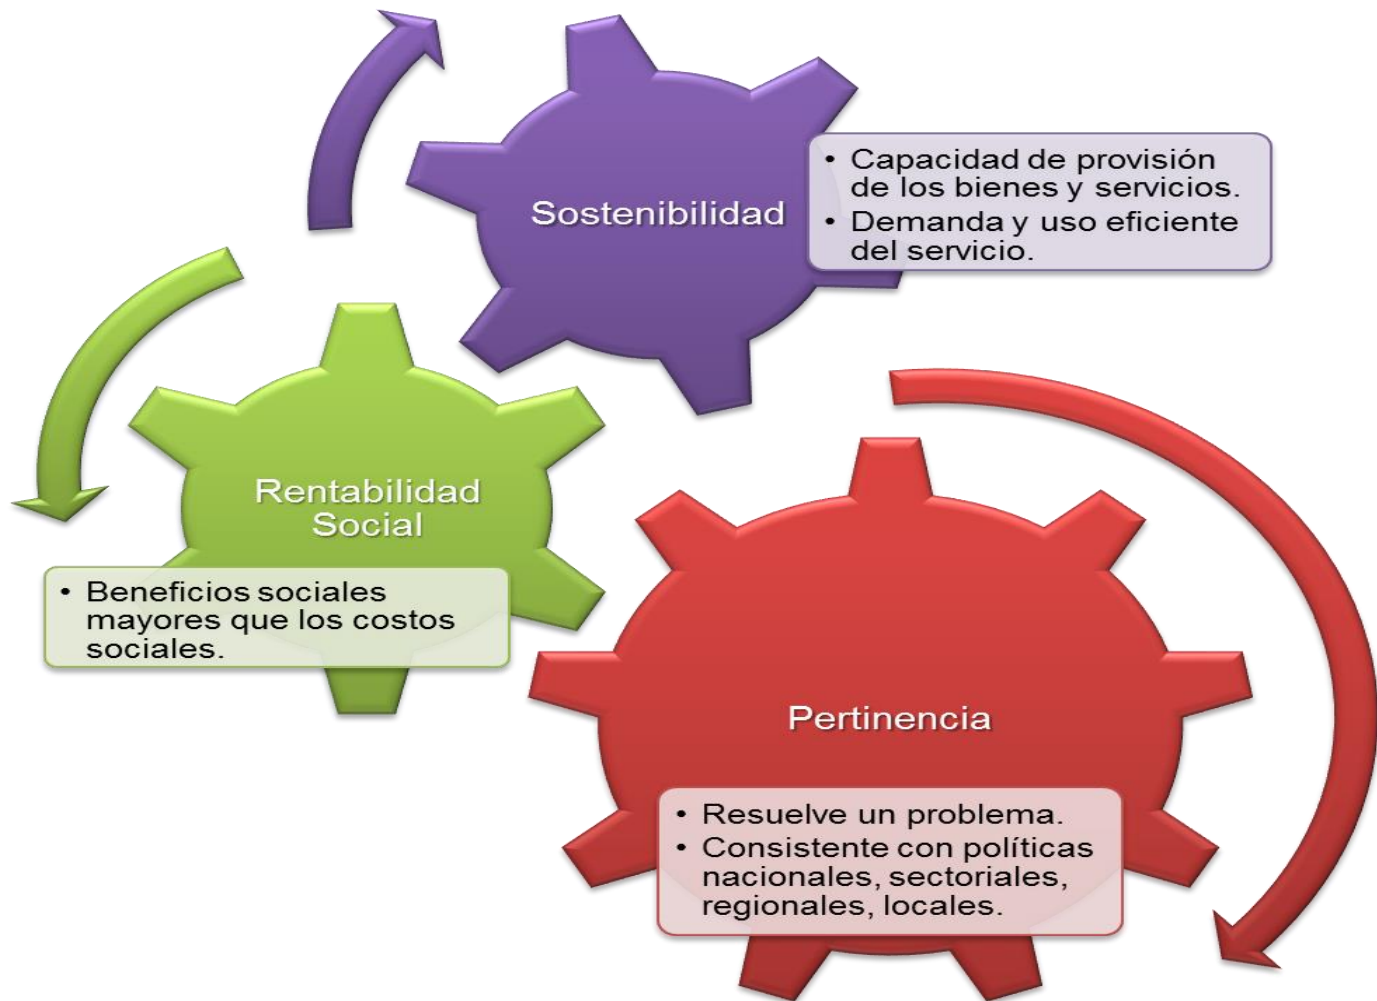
Sostenibilidad

• Capacidad de provisión de los bienes y servicios.
• Demanda y uso eficiente del servicio.

Rentabilidad Social

• Beneficios sociales mayores que los costos sociales.

Pertinencia

• Resuelve un problema.
• Consistente con políticas nacionales, sectoriales, regionales, locales.